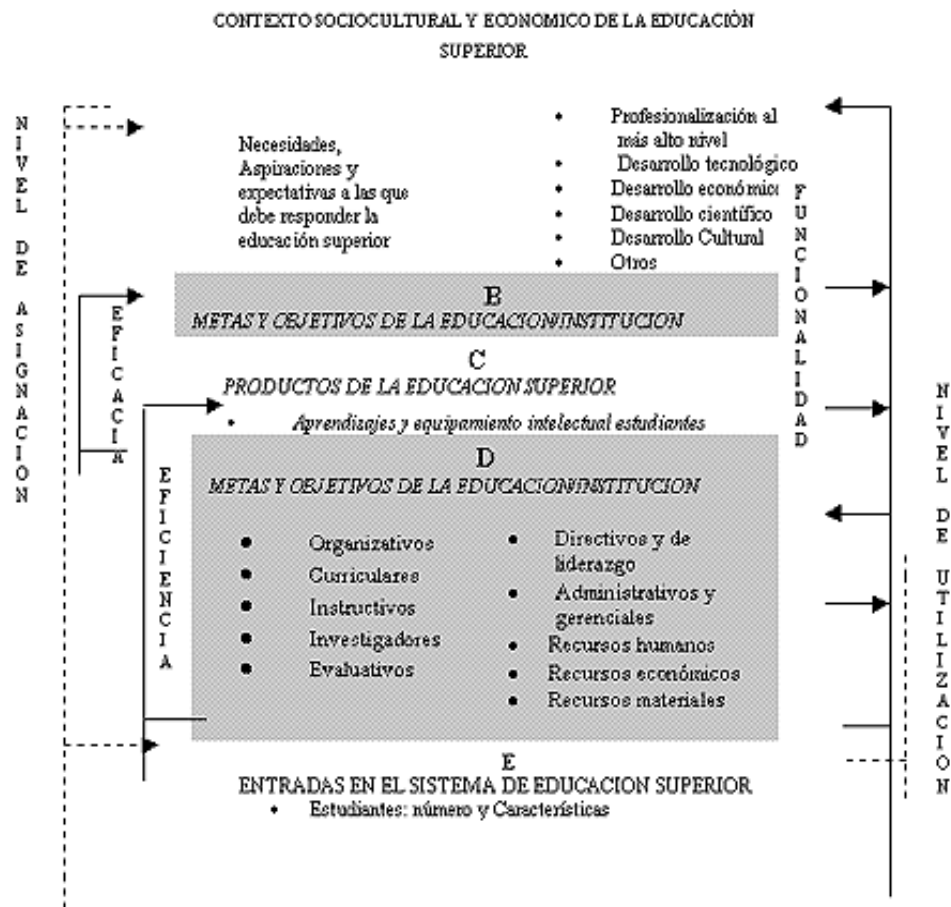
CONTEXTO SOCIOCULTURAL Y ECONOMICO DE LA EDUCACIÒN SUPERIOR

NIVEL DE ASIGNACION

Necesidades, Aspiraciones y expectativas a las que debe responder la educación superior

- Profesionalización al más alto nivel
- Desarrollo tecnológico
- Desarrollo económico
- Desarrollo científico
- Desarrollo Cultural
- Otros

FUNCIONALIDAD

EFICACIA

B
METAS Y OBJETIVOS DE LA EDUCACION/INSTITUCION

C
PRODUCTOS DE LA EDUCACION SUPERIOR
- Aprendizajes y equipamiento intelectual estudiantes

EFICIENCIA

D
METAS Y OBJETIVOS DE LA EDUCACION/INSTITUCION

- Organizativos
- Curriculares
- Instructivos
- Investigadores
- Evaluativos

- Directivos y de liderazgo
- Administrativos y gerenciales
- Recursos humanos
- Recursos económicos
- Recursos materiales

NIVEL DE UTILIZACION

E
ENTRADAS EN EL SISTEMA DE EDUCACION SUPERIOR
- Estudiantes: número y Características